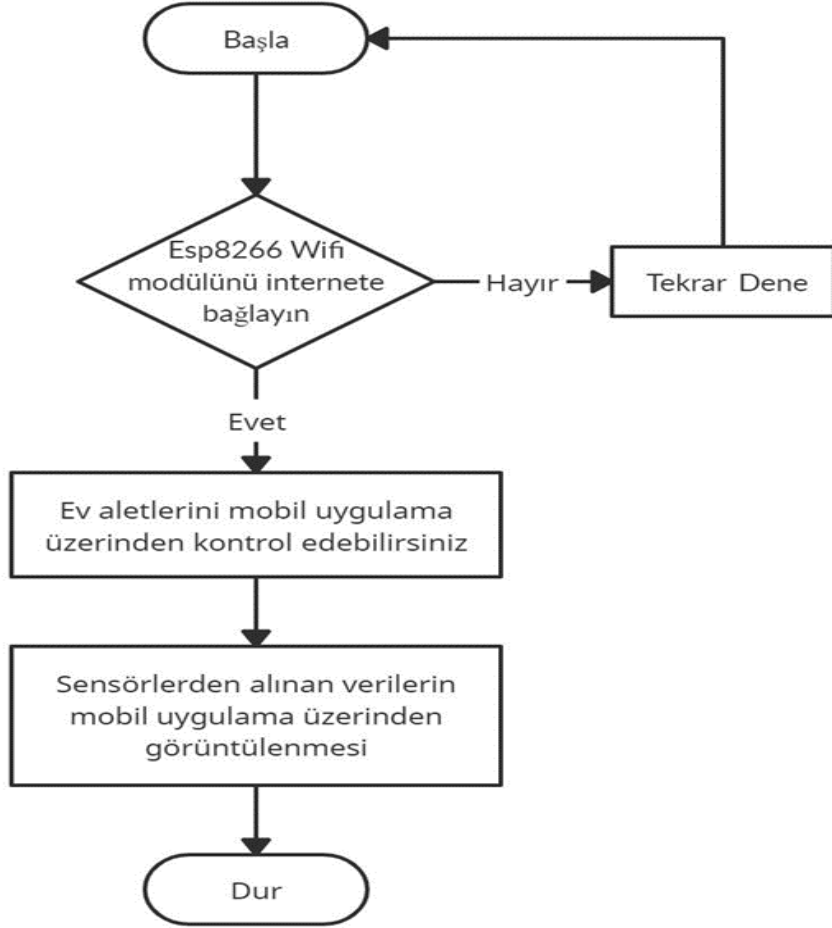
Başla

Esp8266 Wifi modülünü internete bağlayın

Hayır

Tekrar Dene

Evet

Ev aletlerini mobil uygulama üzerinden kontrol edebilirsiniz

Sensörlerden alınan verilerin mobil uygulama üzerinden görüntülenmesi

Dur